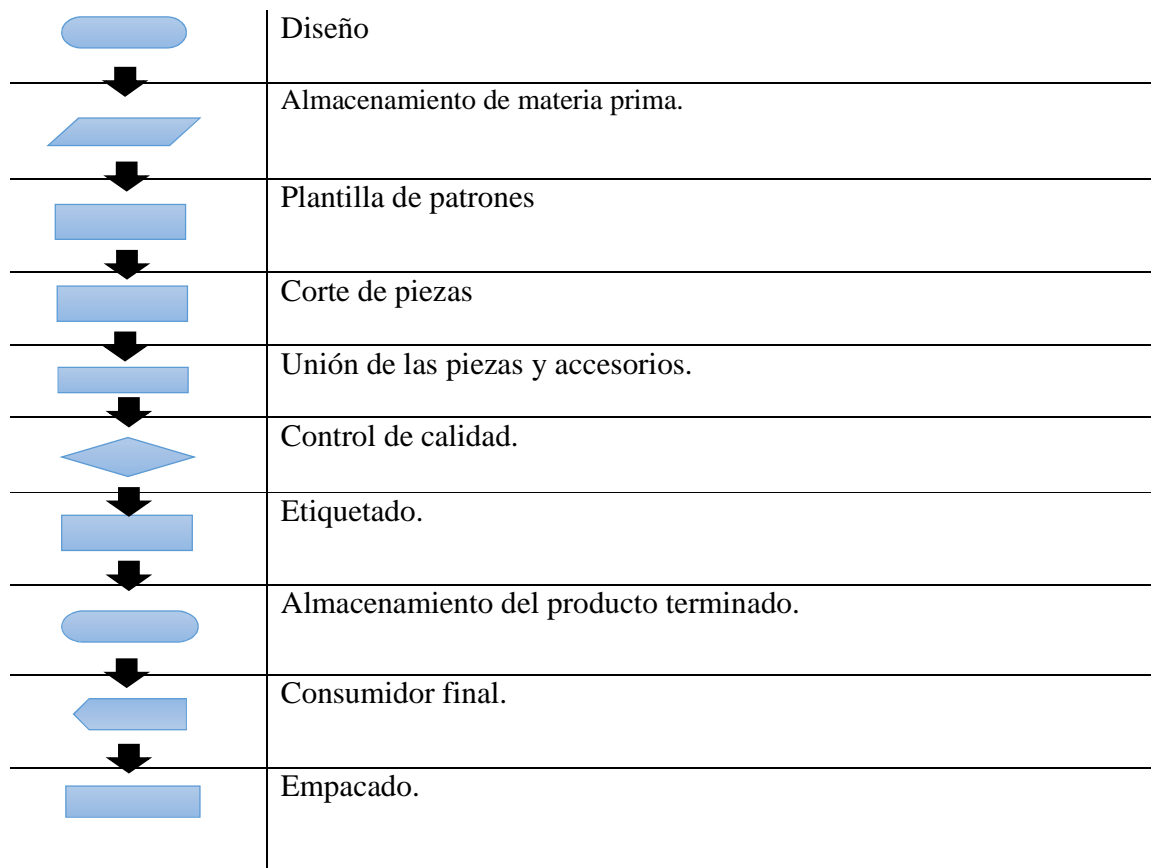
| | |
|---|---|
| | Diseño |
| | Almacenamiento de materia prima. |
| | Plantilla de patrones |
| | Corte de piezas |
| | Unión de las piezas y accesorios. |
| | Control de calidad. |
| | Etiquetado. |
| | Almacenamiento del producto terminado. |
| | Consumidor final. |
| | Empacado. |